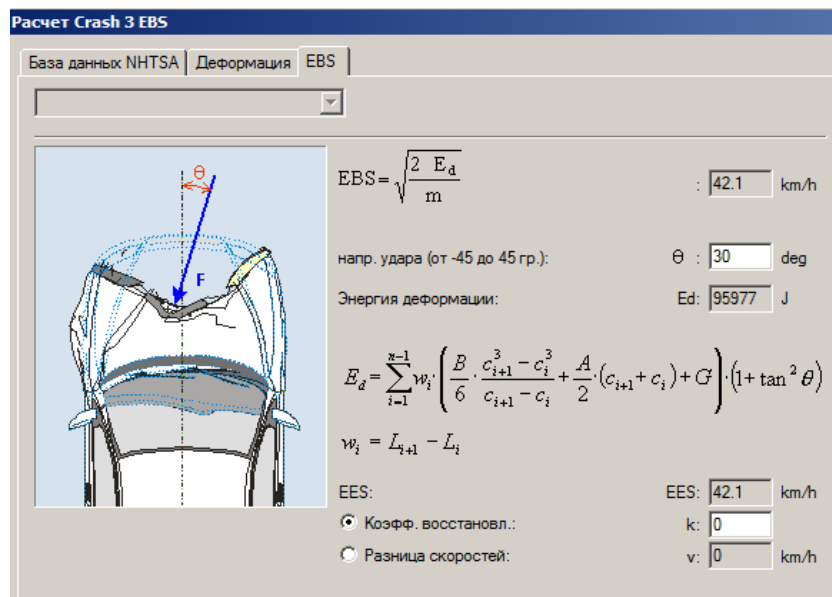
Расчет Crash 3 EBS

База данных NHTSA | Деформация | EBS

θ

F

$EBS = \sqrt{\frac{2 \ E_d}{m}}$ : 42.1 km/h

напр. удара (от -45 до 45 гр.): θ : 30 deg

Энергия деформации: Ed: 95977 J

$E_d = \sum_{i=1}^{n-1} w_i \cdot \left( \frac{B}{6} \cdot \frac{c_{i+1}^3 - c_i^3}{c_{i+1} - c_i} + \frac{A}{2} \cdot (c_{i+1} + c_i) + G \right) \cdot \left(1 + \tan^2 \theta\right)$

$w_i = L_{i+1} - L_i$

EES: EES: 42.1 km/h

Коэфф. восстановл.: k: 0

Разница скоростей: v: 0 km/h